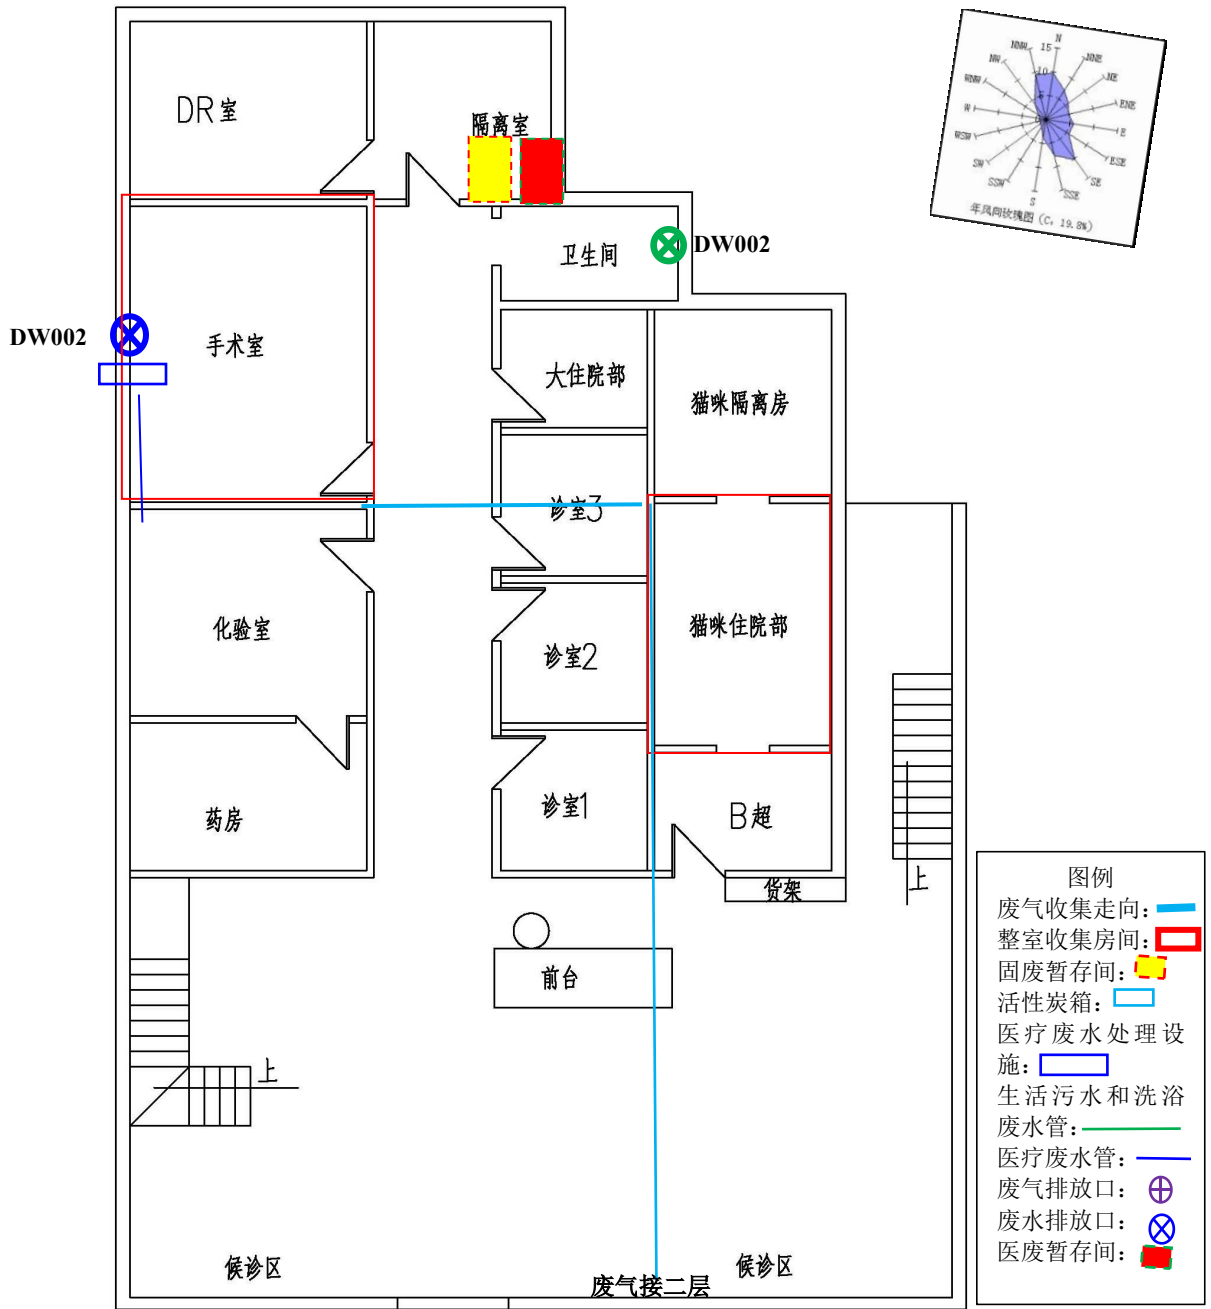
DR室

隔离室

卫生间

DW002

DW002

手术室

大住院部

猫咪隔离房

诊室3

化验室

猫咪住院部

诊室2

药房

诊室1

B超

货架

上

前台

上

侯诊区

废气接二层

侯诊区

N
NNW 15 NNE
NW NE
WNW 10 ENE
W 5 E
WSW ESE
SW SE
SSW SSE
S
年风向玫瑰图（C：19.8%）

图例
废气收集走向：
整室收集房间：
固废暂存间：
活性炭箱：
医疗废水处理设施：
生活污水和洗浴废水管：
医疗废水管：
废气排放口：
废水排放口：
医废暂存间：